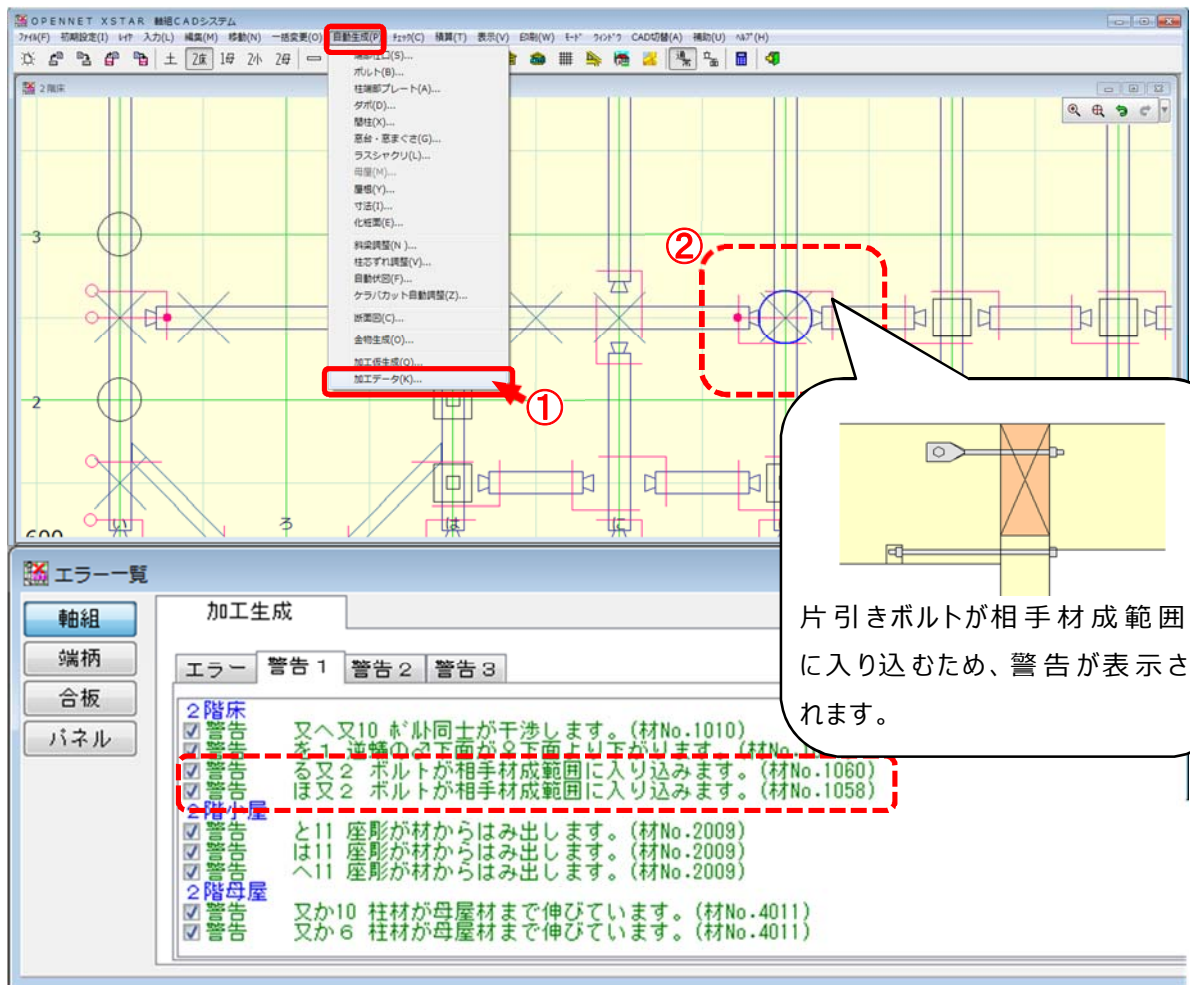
OPENNET XSTAR 軸組CADシステム

ﾌｧｲﾙ(F) 初期設定(I) ﾚｲﾔ 入力(L) 編集(M) 移動(N) 一括変更(O) 自動生成(P) ﾁｪｯｸ(C) 積算(T) 表示(V) 印刷(W) ﾓｰﾄﾞ ｳｨﾝﾄﾞｳ CAD切替(A) 補助(U) ﾍﾙﾌﾟ(H)

土 2床 1母 2小 2母

2階床

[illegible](S)...
ボルト(B)...
柱端部プレート(A)...
ダボ(D)...
間柱(X)...
窓台・窓まぐさ(G)...
ラスシャクリ(L)...
母屋(M)...
屋根(Y)...
寸法(I)...
化粧面(E)...
斜梁調整(N)...
柱芯ずれ調整(V)...
自動伏図(F)...
ケラバカット自動調整(Z)...
断面図(C)...
金物生成(O)...
加工仮生成(Q)...
加工データ(K)...

①
②

3
2
600
い
ろ
は
に

片引きボルトが相手材成範囲に入り込むため、警告が表示されます。

エラー一覧

軸組
端柄
合板
パネル

加工生成

エラー 警告１ 警告２ 警告３

２階床
警告 又へ又10 ボルト同士が干渉します。(材No.1010)
警告 を１ 逆蟻の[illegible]下面が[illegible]下面より下がります。(材No.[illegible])
警告 る又２ ボルトが相手材成範囲に入り込みます。(材No.1060)
警告 ほ又２ ボルトが相手材成範囲に入り込みます。(材No.1058)
２階小屋
警告 と11 座彫が材からはみ出します。(材No.2009)
警告 は11 座彫が材からはみ出します。(材No.2009)
警告 へ11 座彫が材からはみ出します。(材No.2009)
２階母屋
警告 又か10 柱材が母屋材まで伸びています。(材No.4011)
警告 又か６ 柱材が母屋材まで伸びています。(材No.4011)